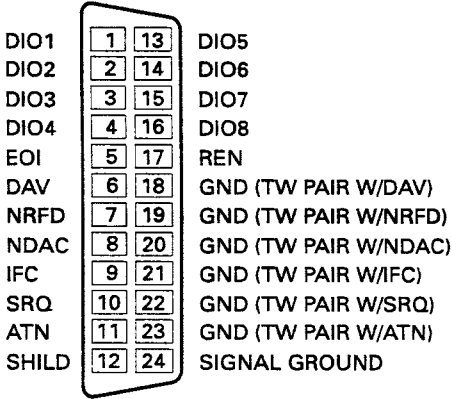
| | | | |
|---|---|---|---|
| DIO1 | 1 | 13 | DIO5 |
| DIO2 | 2 | 14 | DIO6 |
| DIO3 | 3 | 15 | DIO7 |
| DIO4 | 4 | 16 | DIO8 |
| EOI | 5 | 17 | REN |
| DAV | 6 | 18 | GND (TW PAIR W/DAV) |
| NRFD | 7 | 19 | GND (TW PAIR W/NRFD) |
| NDAC | 8 | 20 | GND (TW PAIR W/NDAC) |
| IFC | 9 | 21 | GND (TW PAIR W/IFC) |
| SRQ | 10 | 22 | GND (TW PAIR W/SRQ) |
| ATN | 11 | 23 | GND (TW PAIR W/ATN) |
| SHILD | 12 | 24 | SIGNAL GROUND |